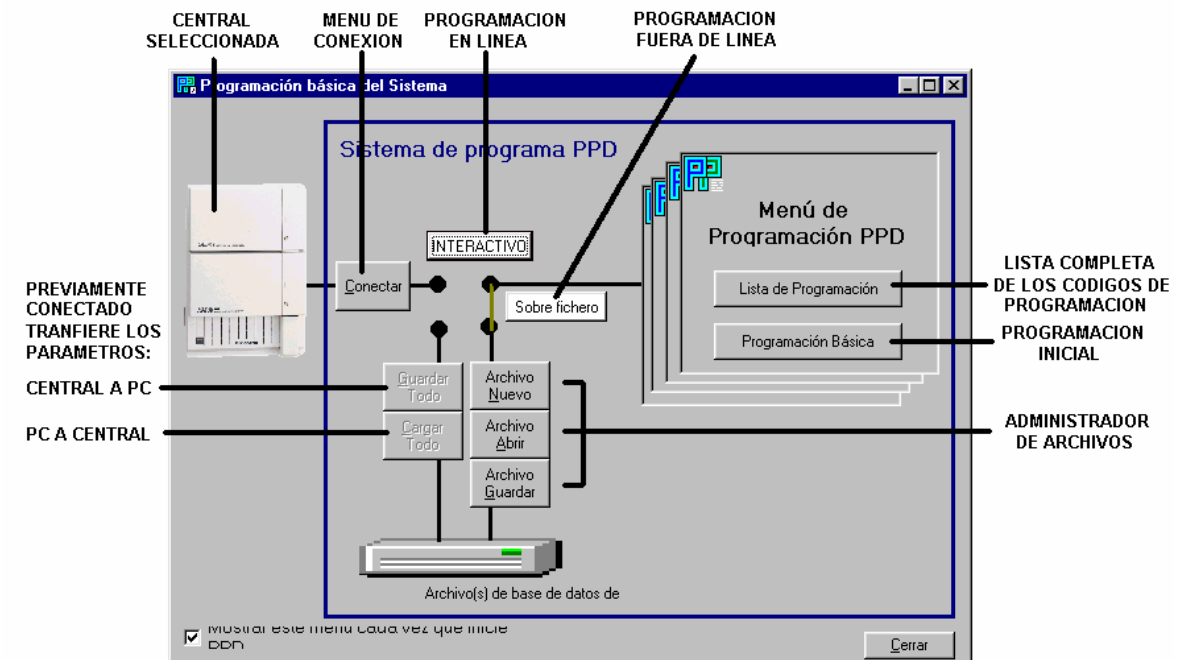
CENTRAL SELECCIONADA

MENU DE CONEXION

PROGRAMACION EN LINEA

PROGRAMACION FUERA DE LINEA

Programación básica del Sistema

Sistema de programa PPD

Menú de Programación PPD

INTERACTIVO

Conectar

Sobre fichero

Lista de Programación

Programación Básica

LISTA COMPLETA DE LOS CODIGOS DE PROGRAMACION

PROGRAMACION INICIAL

PREVIAMENTE CONECTADO TRANFIERE LOS PARAMETROS:

CENTRAL A PC

PC A CENTRAL

Guardar Todo

Cargar Todo

Archivo Nuevo

Archivo Abrir

Archivo Guardar

ADMINISTRADOR DE ARCHIVOS

Archivo(s) de base de datos de

Mostrar este menú cada vez que inicie PPD

Cerrar